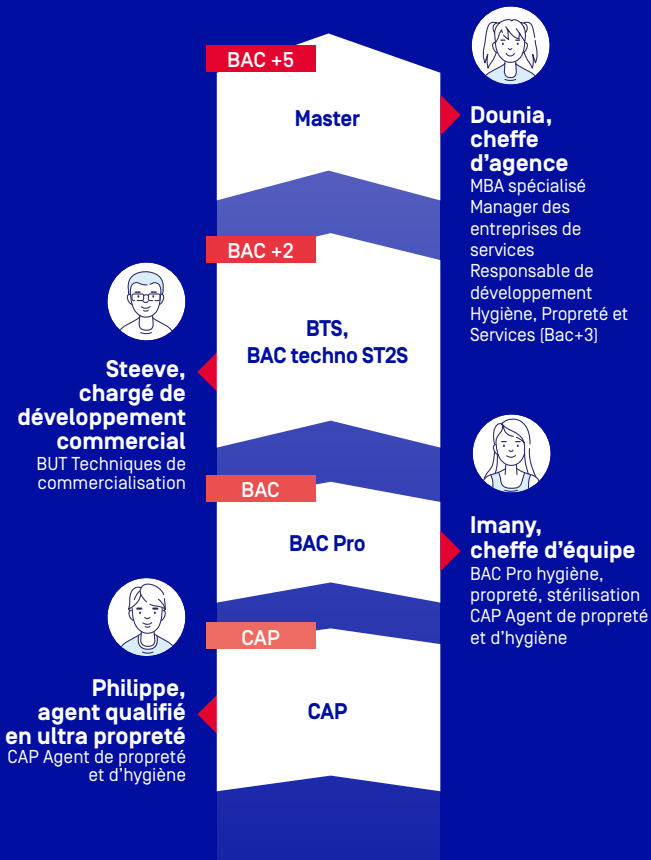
BAC +5

Master

Dounia, cheffe d'agence
MBA spécialisé Manager des entreprises de services
Responsable de développement Hygiène, Propreté et Services (Bac+3)

BAC +2

BTS, BAC techno ST2S

Steeve, chargé de développement commercial
BUT Techniques de commercialisation

BAC

BAC Pro

Imany, cheffe d'équipe
BAC Pro hygiène, propreté, stérilisation
CAP Agent de propreté et d'hygiène

CAP

CAP

Philippe, agent qualifié en ultra propreté
CAP Agent de propreté et d'hygiène